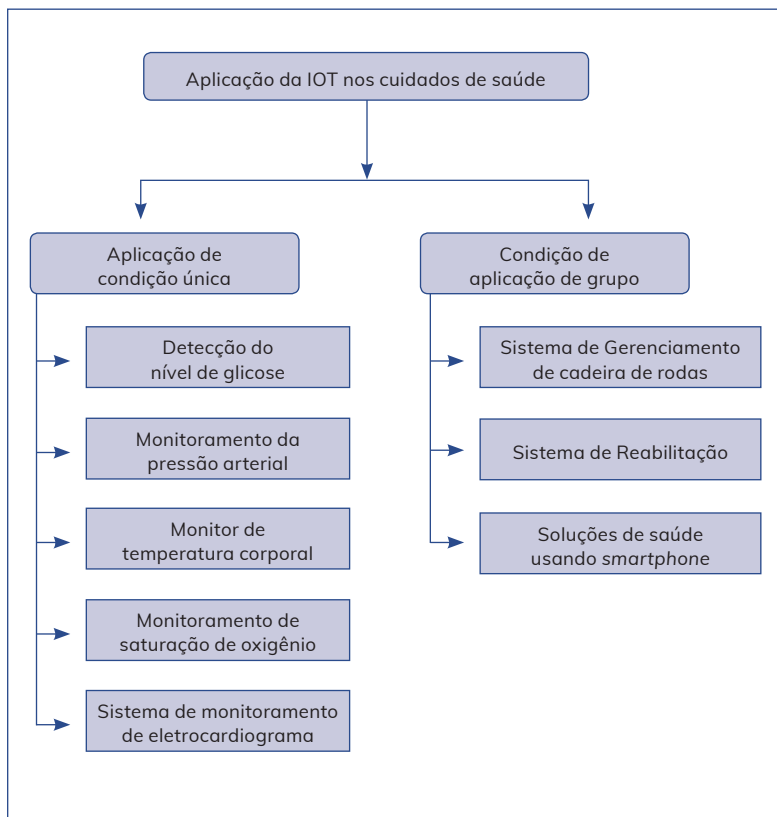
Aplicação da IOT nos cuidados de saúde

Aplicação de condição única

Detecção do nível de glicose

Monitoramento da pressão arterial

Monitor de temperatura corporal

Monitoramento de saturação de oxigênio

Sistema de monitoramento de eletrocardiograma

Condição de aplicação de grupo

Sistema de Gerenciamento de cadeira de rodas

Sistema de Reabilitação

Soluções de saúde usando *smartphone*